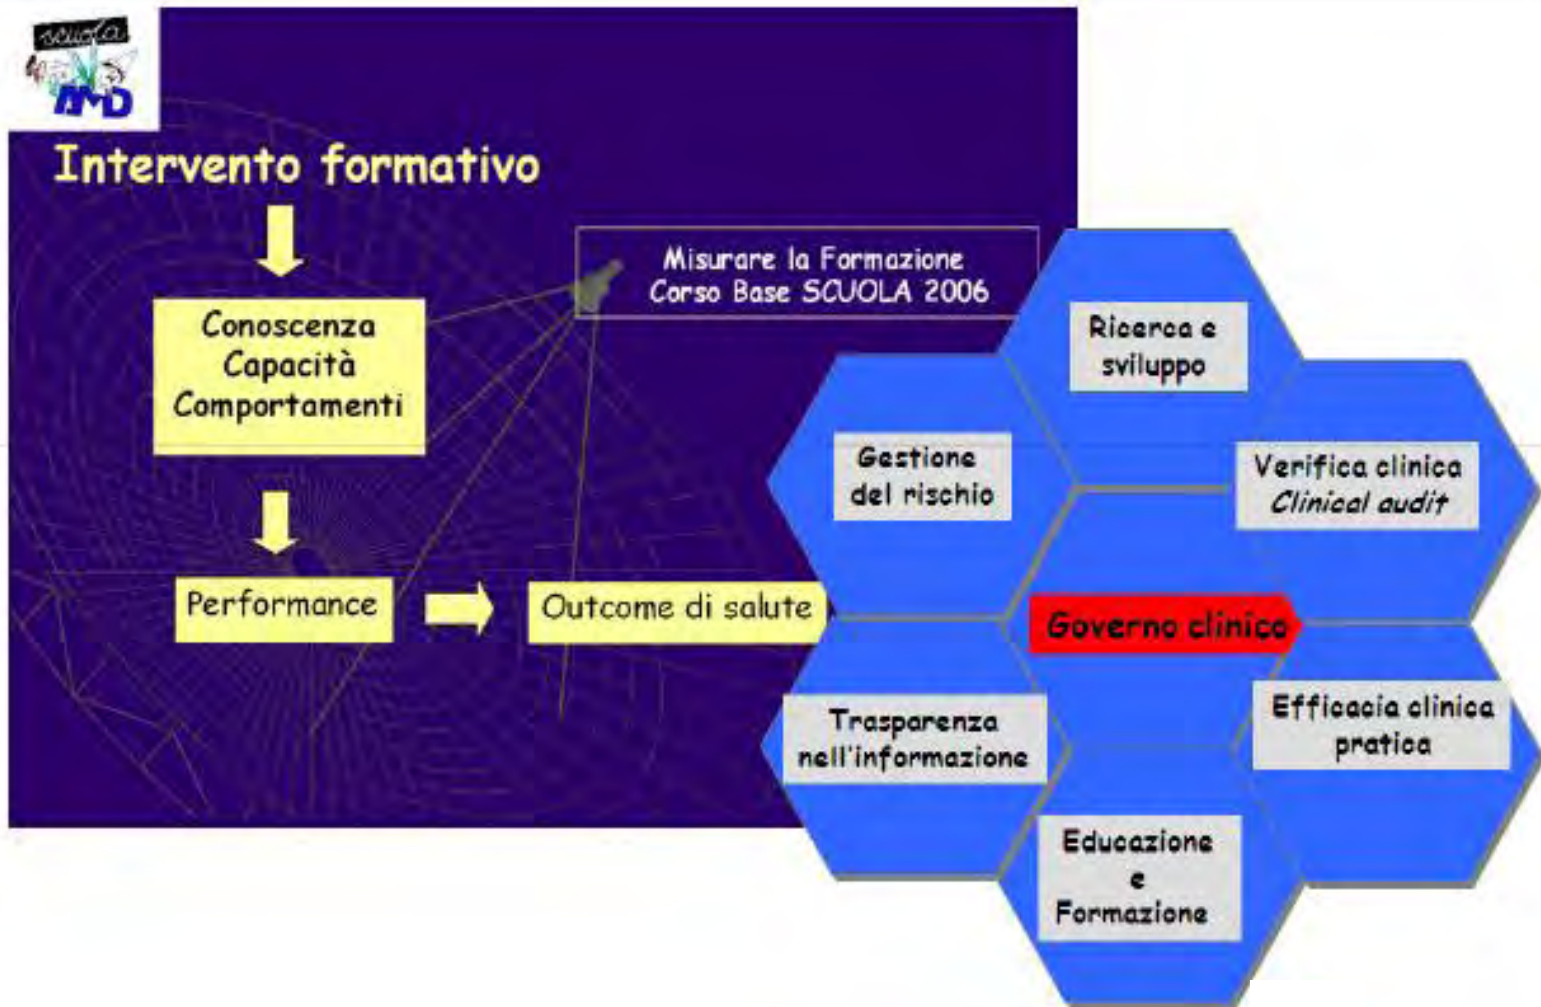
scuola
AMD

Intervento formativo

Conoscenza
Capacità
Comportamenti

Performance

Outcome di salute

Misurare la Formazione
Corso Base SCUOLA 2006

Ricerca e sviluppo

Gestione del rischio

Verifica clinica
*Clinical audit*

Governo clinico

Trasparenza nell'informazione

Efficacia clinica pratica

Educazione e Formazione